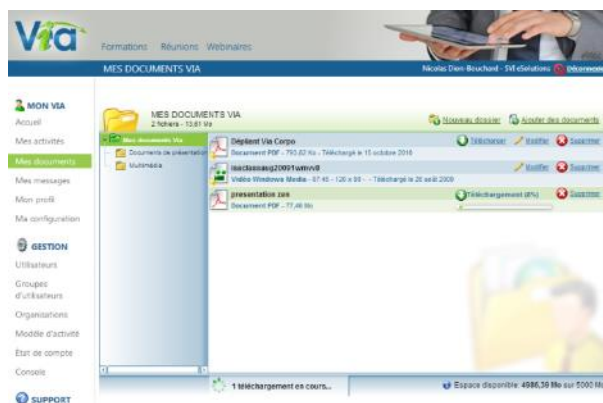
Via

Formations Réunions Webinaires

MES DOCUMENTS VIA

Nicolas Dion-Bouchard - SVI eSolutions Déconnexion

MON VIA
Accueil
Mes activités
Mes documents
Mes messages
Mon profil
Ma configuration

GESTION
Utilisateurs
Groupes d'utilisateurs
Organisations
Modèle d'activité
État de compte
Console

SUPPORT

MES DOCUMENTS VIA
2 fichiers - 13.61 Mo

Nouveau dossier Ajouter des documents

Mes documents Via
Documents de présentation
Multimédia

Dépliant Via Corpo
Document PDF - 793.82 Ko - Téléchargé le 15 octobre 2010
Télécharger Modifier Supprimer

macclassaug2009.wmv
Vidéo Windows Media - 07:45 - 128 x 98 - - Téléchargé le 26 août 2009
Modifier Supprimer

presentation zoe
Document PDF - 77.46 Mo
Téléchargement (6%) Supprimer

1 téléchargement en cours...

Espace disponible: 4986,39 Mo sur 5000 Mo